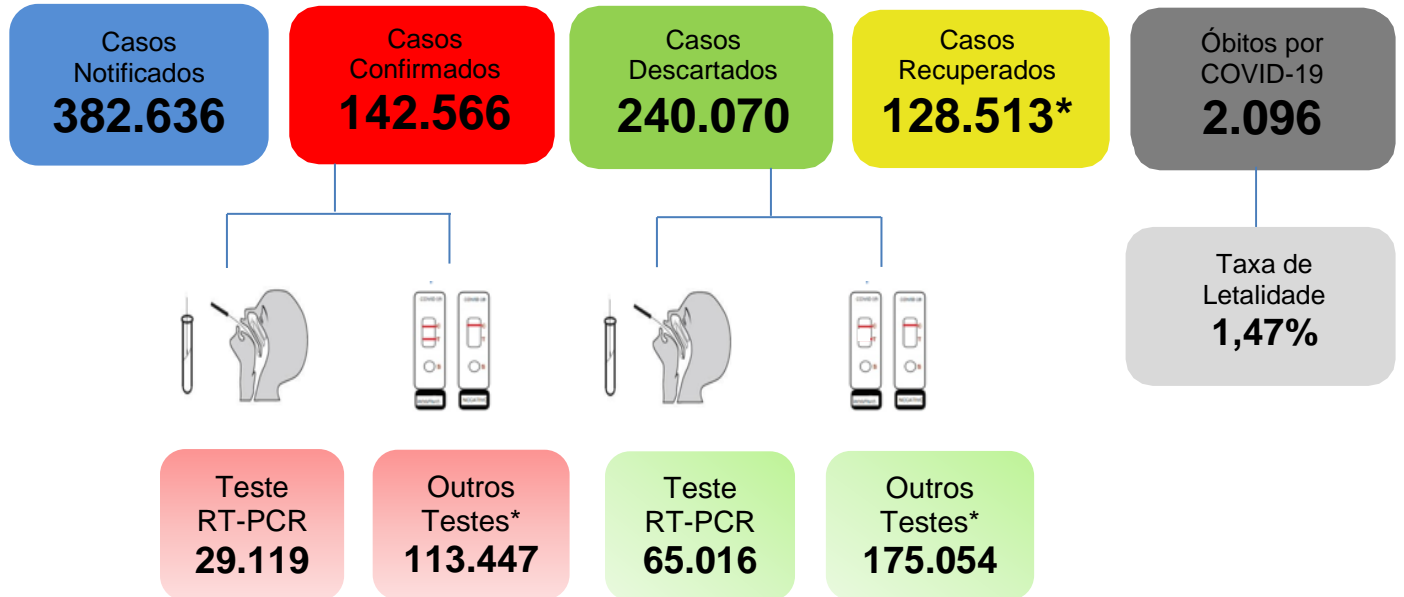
Casos Notificados
382.636

Casos Confirmados
142.566

Casos Descartados
240.070

Casos Recuperados
128.513*

Óbitos por COVID-19
2.096

Taxa de Letalidade
1,47%

Teste RT-PCR
29.119

Outros Testes*
113.447

Teste RT-PCR
65.016

Outros Testes*
175.054